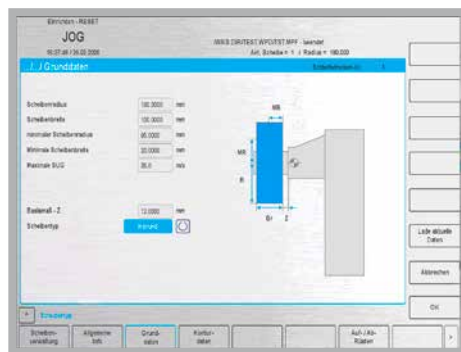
Einrichten - RESET

JOG

16:07:46 / 26.02.2008

/MKS/ DPRTEST.WPD/TEST.MPF - beendet

Akt. Scheibe = 1 | Radius = 180.000

1 / 3 Grunddaten

Schleifkörper-Nr.: 1

Scheibenradius 180.0000 mm

Scheibenbreite 100.0000 mm

maximaler Scheibenradius 80.0000 mm

Minimale Scheibenbreite 20.0000 mm

Maximale SUG 35.0 m/s

Basismaß - Z 12.0000 mm

Scheibentyp Innenrd

MB

MR

R

Br

Z

Lade aktuelle Daten

Abbrechen

OK

Erweiterungen

Scheiben-verwaltung

Allgemeine Info

Grund-daten

Kontur-daten

Auf-/Ab-Rüsten